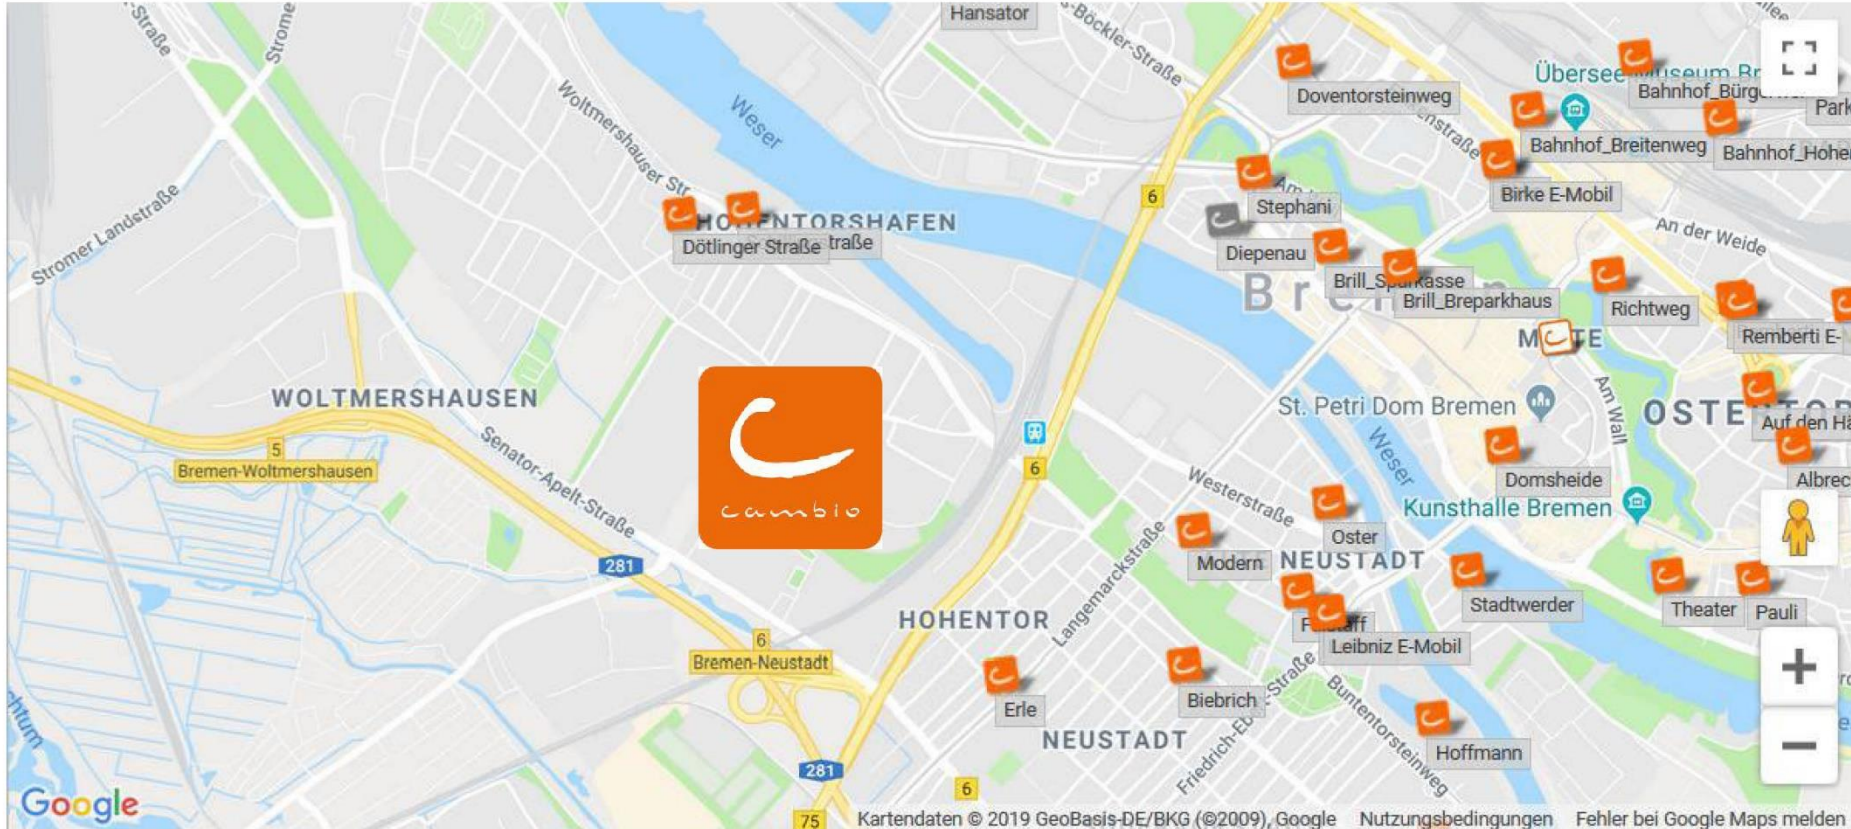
-Straße
Strome
Hansator
-Böckler-Straße
Doventorsteinweg
Übersee-Museum Br
Bahnhof_Bürg
Park
Bahnhof_Breitenweg
Bahnhof_Hohe
Birke E-Mobil
Weser
Woltmershauser Str.
Stromer Landstraße
HO TENTORSHAFEN
Dötlinger Straße
traße
6
Stephani
Diepenau
Brill_Sparkasse
Brill_Breparkhaus
An der Weide
Richtweg
Remberti E-
Bre
MITTE
Am Wall
OSTE
Auf den Hä
Albrec
WOLTMERSHAUSEN
5
Bremen-Woltmershausen
Senator-Apelt-Straße
cambio
6
St. Petri Dom Bremen
Weser
Domsheide
Kunsthalle Bremen
Westerstraße
Oster
Modern
NEUSTADT
Langemarckstraße
281
Stadtwerder
Theater
Pauli
HOHENTOR
F
Leibniz E-Mobil
6
Bremen-Neustadt
Erle
Biebrich
Friedrich-Ebert-Straße
Buntentorsteinweg
NEUSTADT
Hoffmann
281
6
75
Google
Kartendaten © 2019 GeoBasis-DE/BKG (©2009), Google
Nutzungsbedingungen
Fehler bei Google Maps melden
+
−